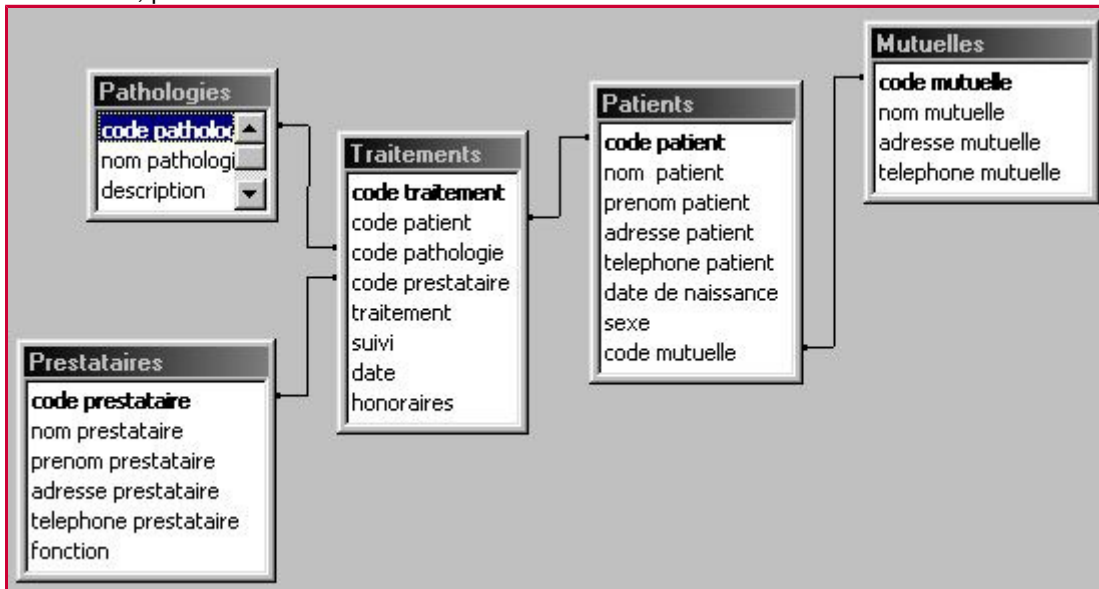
Pathologies
code patholog
nom pathologi
description

Traitements
code traitement
code patient
code pathologie
code prestataire
traitement
suivi
date
honoraires

Patients
code patient
nom patient
prenom patient
adresse patient
telephone patient
date de naissance
sexe
code mutuelle

Mutuelles
code mutuelle
nom mutuelle
adresse mutuelle
telephone mutuelle

Prestataires
code prestataire
nom prestataire
prenom prestataire
adresse prestataire
telephone prestataire
fonction